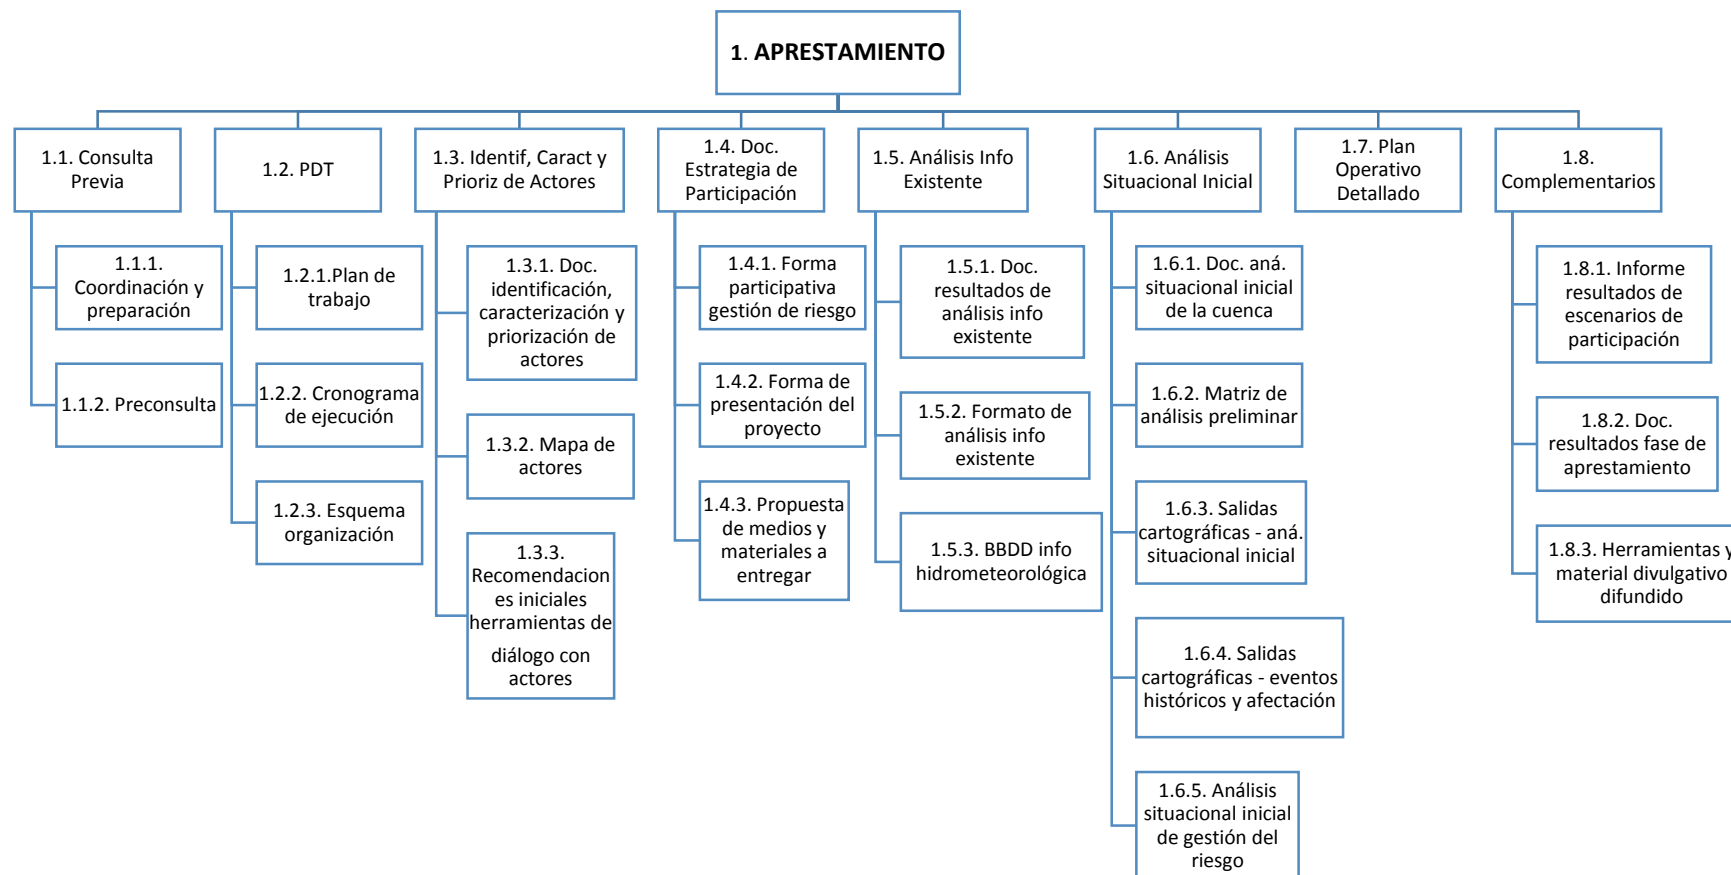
1. APRESTAMIENTO

1.1. Consulta Previa

1.1.1. Coordinación y preparación

1.1.2. Preconsulta

1.2. PDT

1.2.1.Plan de trabajo

1.2.2. Cronograma de ejecución

1.2.3. Esquema organización

1.3. Identif, Caract y Prioriz de Actores

1.3.1. Doc. identificación, caracterización y priorización de actores

1.3.2. Mapa de actores

1.3.3. Recomendaciones iniciales herramientas de diálogo con actores

1.4. Doc. Estrategia de Participación

1.4.1. Forma participativa gestión de riesgo

1.4.2. Forma de presentación del proyecto

1.4.3. Propuesta de medios y materiales a entregar

1.5. Análisis Info Existente

1.5.1. Doc. resultados de análisis info existente

1.5.2. Formato de análisis info existente

1.5.3. BBDD info hidrometeorológica

1.6. Análisis Situacional Inicial

1.6.1. Doc. aná. situacional inicial de la cuenca

1.6.2. Matriz de análisis preliminar

1.6.3. Salidas cartográficas - aná. situacional inicial

1.6.4. Salidas cartográficas - eventos históricos y afectación

1.6.5. Análisis situacional inicial de gestión del riesgo

1.7. Plan Operativo Detallado

1.8. Complementarios

1.8.1. Informe resultados de escenarios de participación

1.8.2. Doc. resultados fase de aprestamiento

1.8.3. Herramientas y material divulgativo difundido